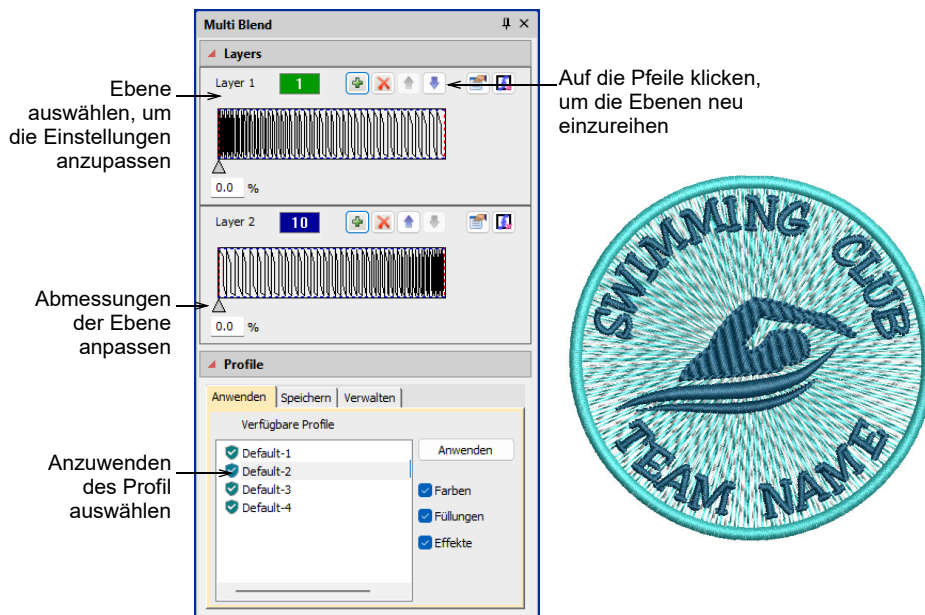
Multi Blend

Layers

Ebene auswählen, um die Einstellungen anzupassen

Layer 1 1

Auf die Pfeile klicken, um die Ebenen neu einzureihen

0.0 %

Layer 2 10

Abmessungen der Ebene anpassen

0.0 %

Profile

Anwenden Speichern Verwalten

Verfügbare Profile

Anzuwenden des Profil auswählen

Default-1
Default-2
Default-3
Default-4

Anwenden

Farben
Füllungen
Effekte

SWIMMING CLUB
TEAM NAME